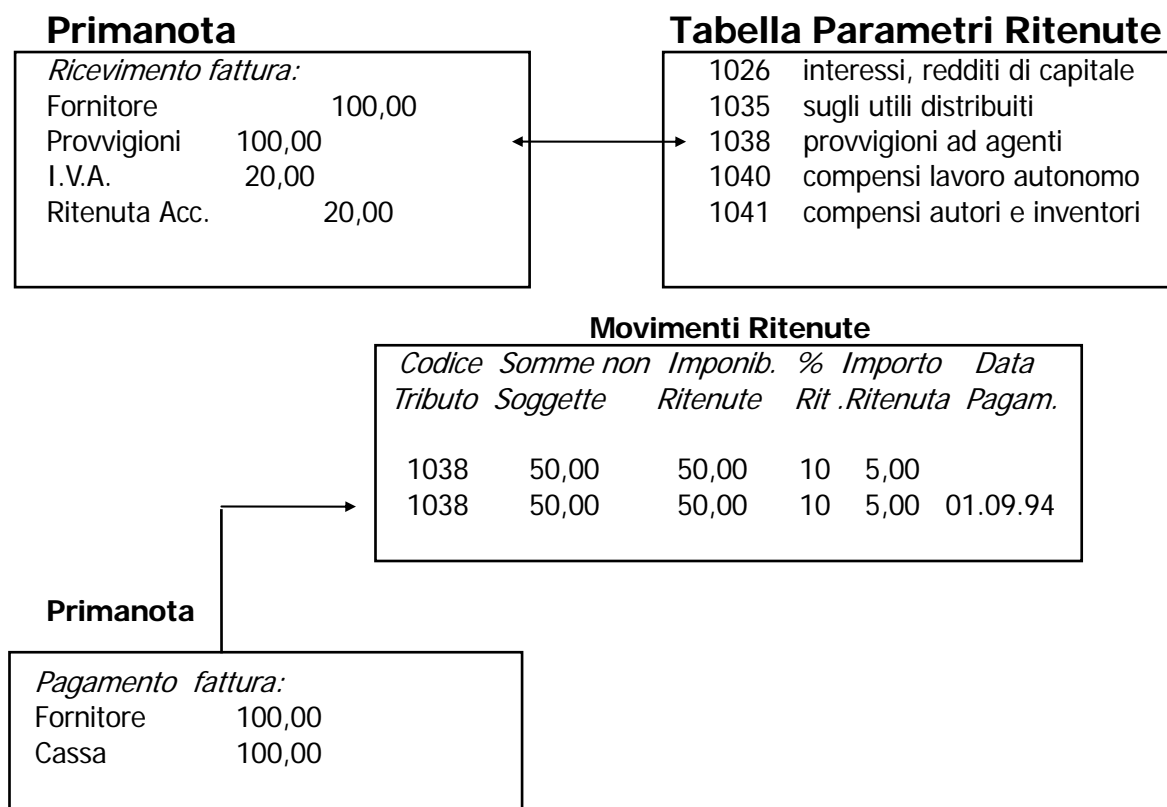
**Primanota**

*Ricevimento fattura:*
Fornitore 100,00
Provvigioni 100,00
I.V.A. 20,00
Ritenuta Acc. 20,00

**Tabella Parametri Ritenute**

1026 interessi, redditi di capitale
1035 sugli utili distribuiti
1038 provvigioni ad agenti
1040 compensi lavoro autonomo
1041 compensi autori e inventori

**Movimenti Ritenute**

| *Codice Tributo* | *Somme non Soggette* | *Imponib. Ritenute* | *% Rit* | *.Importo Ritenuta* | *Data Pagam.* |
|---|---|---|---|---|---|
| 1038 | 50,00 | 50,00 | 10 | 5,00 | |
| 1038 | 50,00 | 50,00 | 10 | 5,00 | 01.09.94 |

**Primanota**

*Pagamento fattura:*
Fornitore 100,00
Cassa 100,00